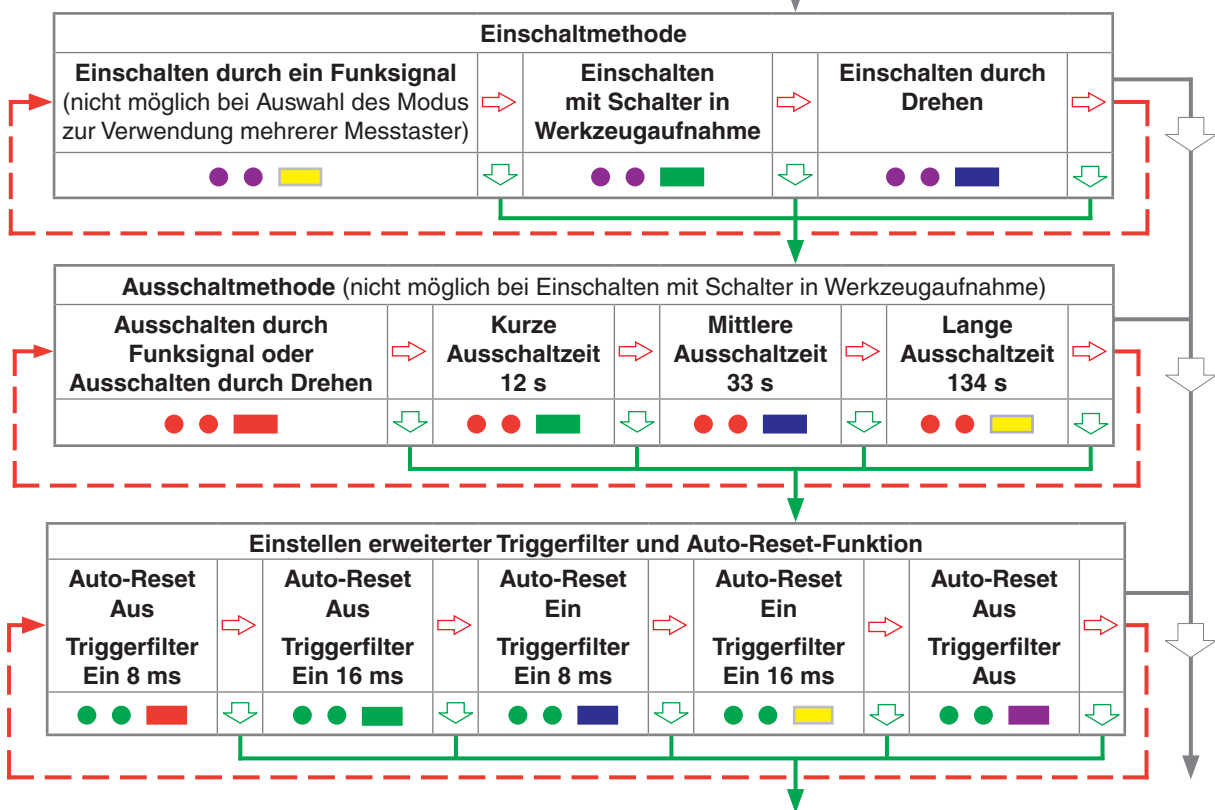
Einschaltmethode

Einschalten durch ein Funksignal (nicht möglich bei Auswahl des Modus zur Verwendung mehrerer Messtaster)

Einschalten mit Schalter in Werkzeugaufnahme

Einschalten durch Drehen

Ausschaltmethode (nicht möglich bei Einschalten mit Schalter in Werkzeugaufnahme)

Ausschalten durch Funksignal oder Ausschalten durch Drehen

Kurze Ausschaltzeit 12 s

Mittlere Ausschaltzeit 33 s

Lange Ausschaltzeit 134 s

Einstellen erweiterter Triggerfilter und Auto-Reset-Funktion

Auto-Reset Aus Triggerfilter Ein 8 ms

Auto-Reset Aus Triggerfilter Ein 16 ms

Auto-Reset Ein Triggerfilter Ein 8 ms

Auto-Reset Ein Triggerfilter Ein 16 ms

Auto-Reset Aus Triggerfilter Aus